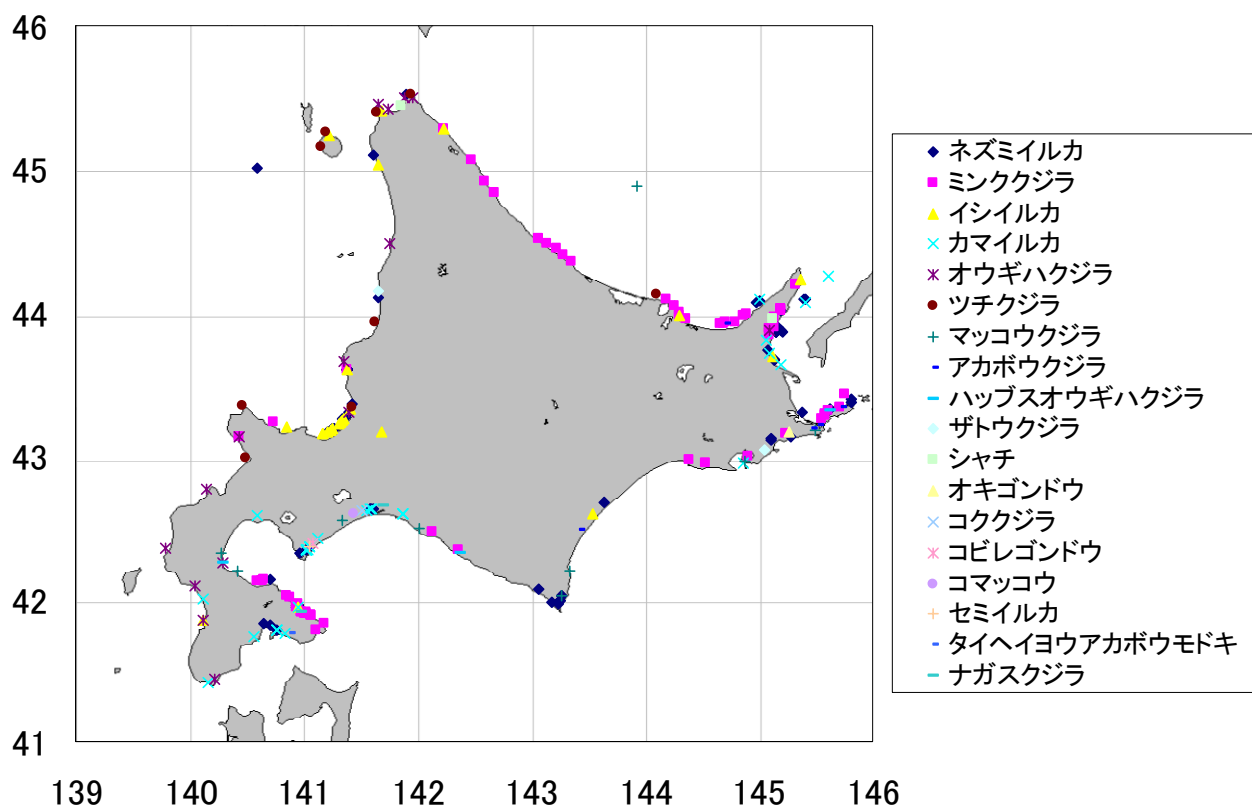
46
45
44
43
42
41
139 140 141 142 143 144 145 146

ネズミイルカ
ミンククジラ
イシイルカ
カマイルカ
オウギハクジラ
ツチクジラ
マッコウクジラ
アカボウクジラ
ハッブスオウギハクジラ
ザトウクジラ
シャチ
オキゴンドウ
コククジラ
コビレゴンドウ
コマッコウ
セミイルカ
タイヘイヨウアカボウモドキ
ナガスクジラ